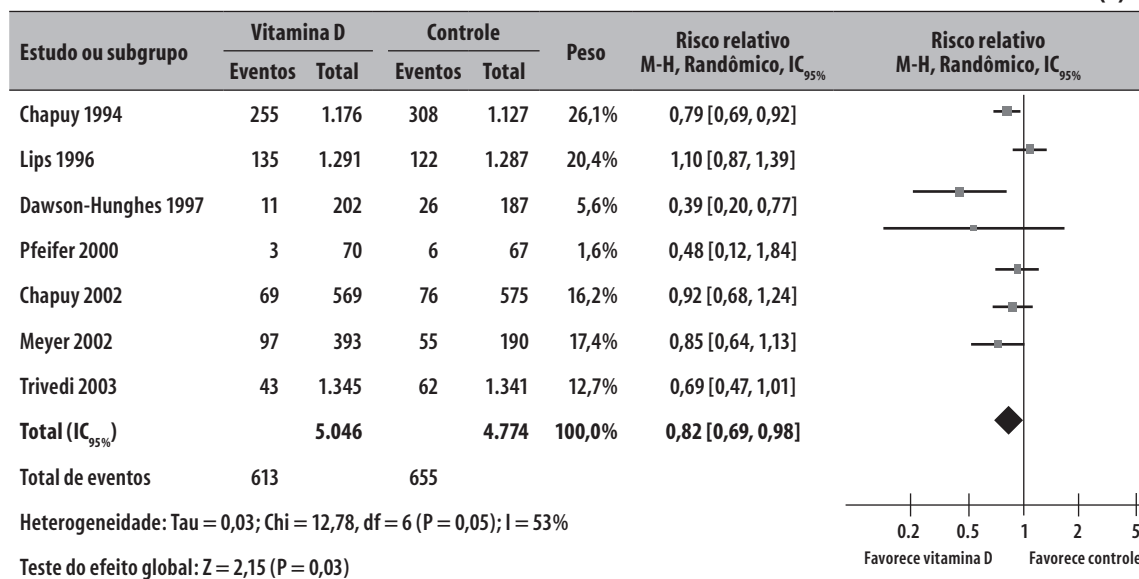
| Estudo ou subgrupo | Vitamina D Eventos | Vitamina D Total | Controle Eventos | Controle Total | Peso | Risco relativo M-H, Randômico, $IC_{95\%}$ |
|---|---|---|---|---|---|---|
| Chapuy 1994 | 255 | 1.176 | 308 | 1.127 | 26,1% | 0,79 [0,69, 0,92] |
| Lips 1996 | 135 | 1.291 | 122 | 1.287 | 20,4% | 1,10 [0,87, 1,39] |
| Dawson-Hunghes 1997 | 11 | 202 | 26 | 187 | 5,6% | 0,39 [0,20, 0,77] |
| Pfeifer 2000 | 3 | 70 | 6 | 67 | 1,6% | 0,48 [0,12, 1,84] |
| Chapuy 2002 | 69 | 569 | 76 | 575 | 16,2% | 0,92 [0,68, 1,24] |
| Meyer 2002 | 97 | 393 | 55 | 190 | 17,4% | 0,85 [0,64, 1,13] |
| Trivedi 2003 | 43 | 1.345 | 62 | 1.341 | 12,7% | 0,69 [0,47, 1,01] |
| Total ($IC_{95\%}$) | | 5.046 | | 4.774 | 100,0% | 0,82 [0,69, 0,98] |
| Total de eventos | 613 | | 655 | | | |

Heterogeneidade: Tau = 0,03; Chi = 12,78, df = 6 (P = 0,05); I = 53%

Teste do efeito global: Z = 2,15 (P = 0,03)

Risco relativo M-H, Randômico, $IC_{95\%}$

0.2 0.5 1 2 5

Favorece vitamina D Favorece controle